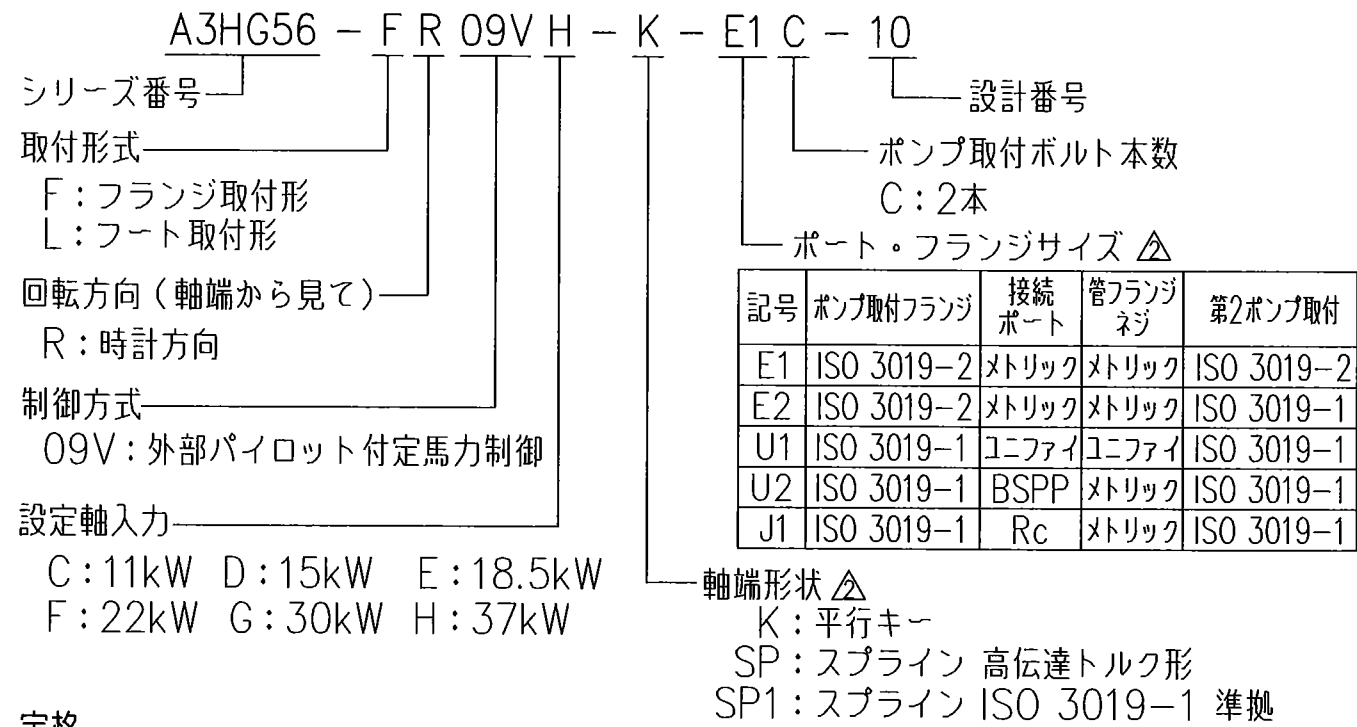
A3HG56 − F R 09V H − K − E1 C − 10

シリーズ番号

取付形式
F：フランジ取付形
L：フート取付形

回転方向（軸端から見て）
R：時計方向

制御方式
09V：外部パイロット付定馬力制御

設定軸入力
C：11kW D：15kW E：18.5kW
F：22kW G：30kW H：37kW

設計番号

ポンプ取付ボルト本数
C：2本

ポート・フランジサイズ △2

| 記号 | ポンプ取付フランジ | 接続ポート | 管フランジネジ | 第2ポンプ取付 |
|---|---|---|---|---|
| E1 | ISO 3019−2 | メトリック | メトリック | ISO 3019−2 |
| E2 | ISO 3019−2 | メトリック | メトリック | ISO 3019−1 |
| U1 | ISO 3019−1 | ユニファイ | ユニファイ | ISO 3019−1 |
| U2 | ISO 3019−1 | BSPP | メトリック | ISO 3019−1 |
| J1 | ISO 3019−1 | Rc | メトリック | ISO 3019−1 |

軸端形状 △2
K：平行キー
SP：スプライン 高伝達トルク形
SP1：スプライン ISO 3019−1 準拠

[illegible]